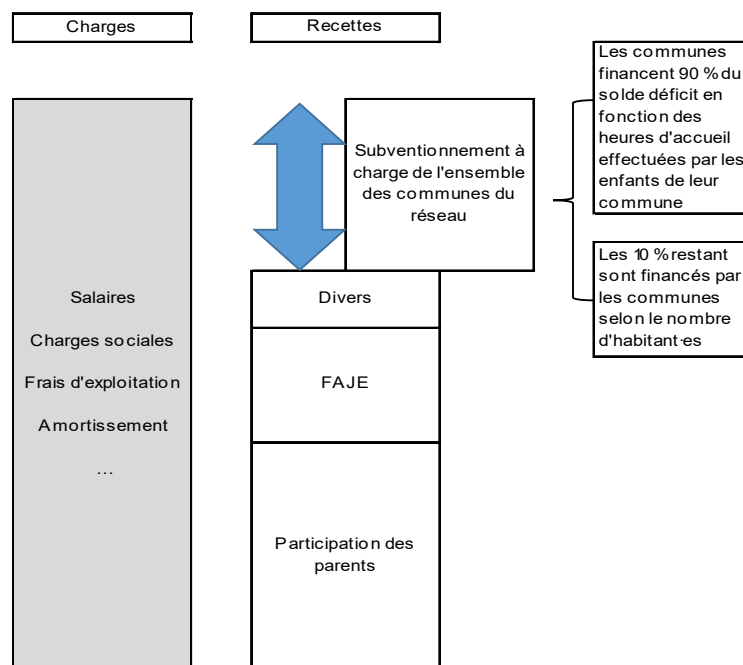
Charges

Recettes

Les communes financent 90 % du solde déficit en fonction des heures d'accueil effectuées par les enfants de leur commune

Subventionnement à charge de l'ensemble des communes du réseau

Les 10 % restant sont financés par les communes selon le nombre d'habitant·es

Salaires

Charges sociales

Frais d'exploitation

Amortissement

…

Divers

FAJE

Participation des parents